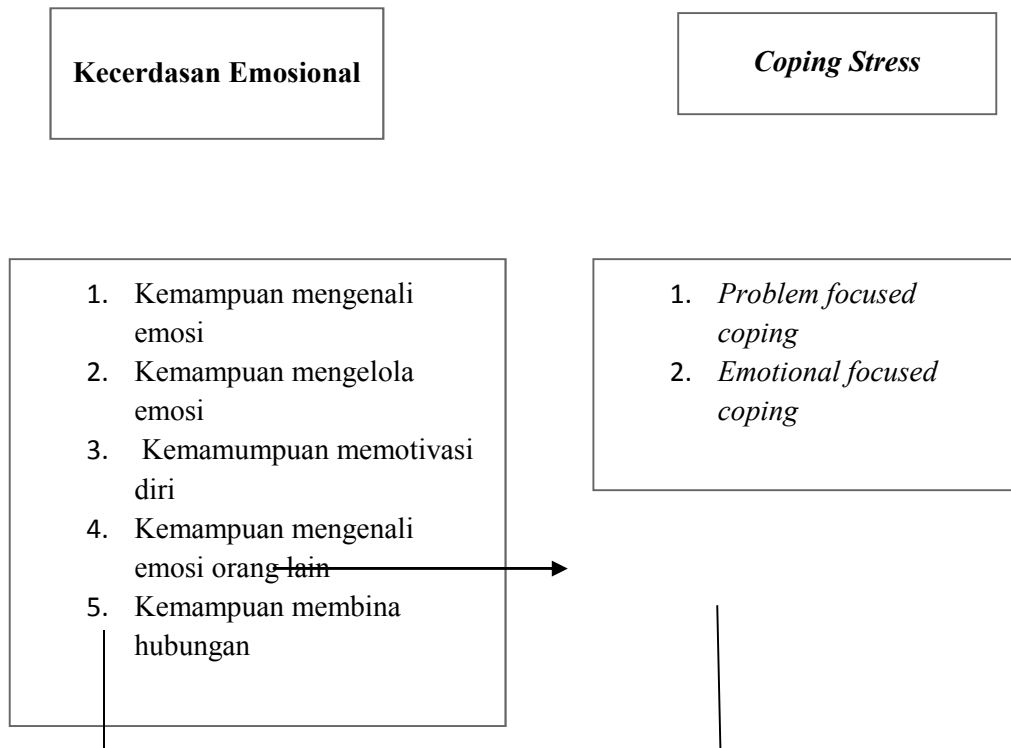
**Kecerdasan Emosional**

***Coping Stress***

1. Kemampuan mengenali emosi
2. Kemampuan mengelola emosi
3. Kemamumpuan memotivasi diri
4. Kemampuan mengenali emosi orang lain
5. Kemampuan membina hubungan

1. *Problem focused coping*
2. *Emotional focused coping*